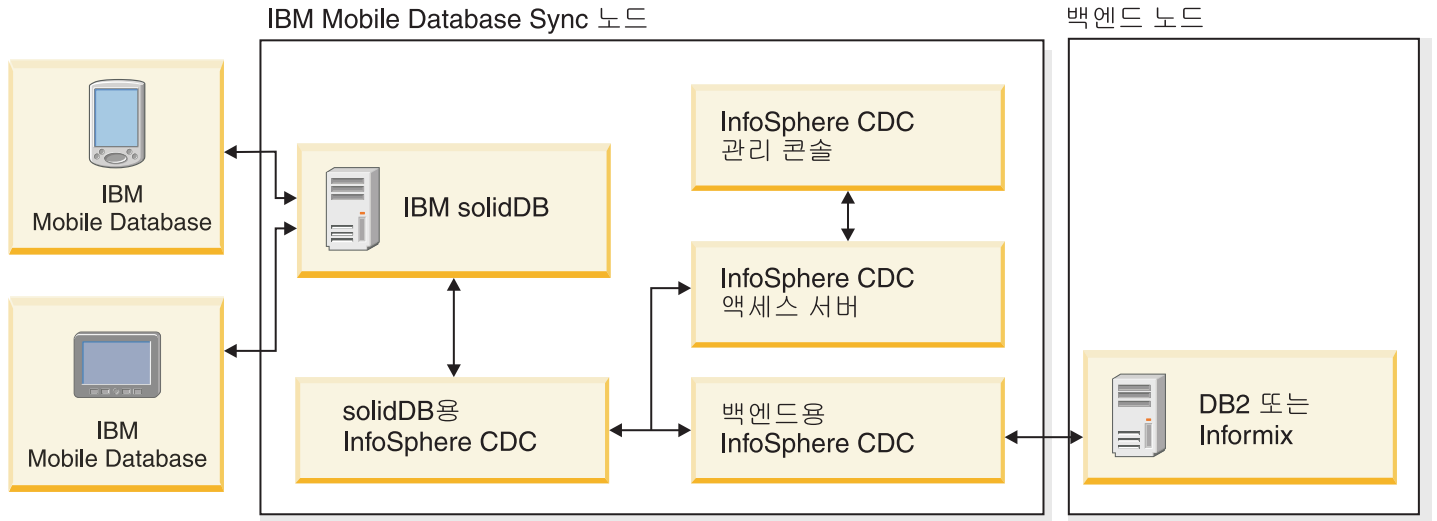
IBM Mobile Database Sync 노드

백엔드 노드

IBM
Mobile Database

IBM
Mobile Database

IBM solidDB

InfoSphere CDC
관리 콘솔

InfoSphere CDC
액세스 서버

solidDB용
InfoSphere CDC

백엔드용
InfoSphere CDC

DB2 또는
Informix